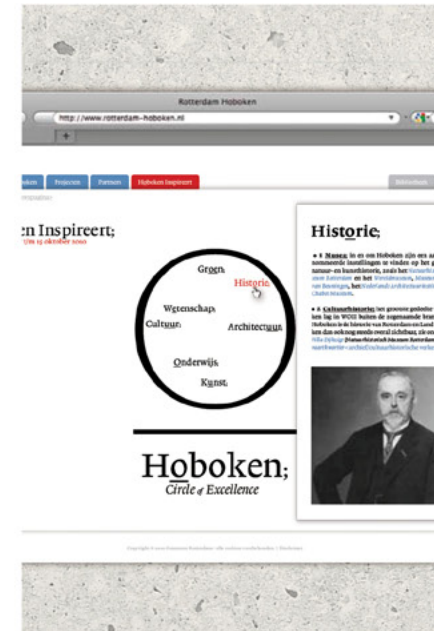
Rotterdam Hoboken

http://www.rotterdam-hoboken.nl

+

oken Projecten Partners Hoboken Inspireert

n Inspireert;

7/m 15 oktober 2010

Groen;

Historie;

Wetenschap;

Cultuur;

Architectuur;

Onderwijs;

Kunst;

Hoboken;

Circle of Excellence

Historie;

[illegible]

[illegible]